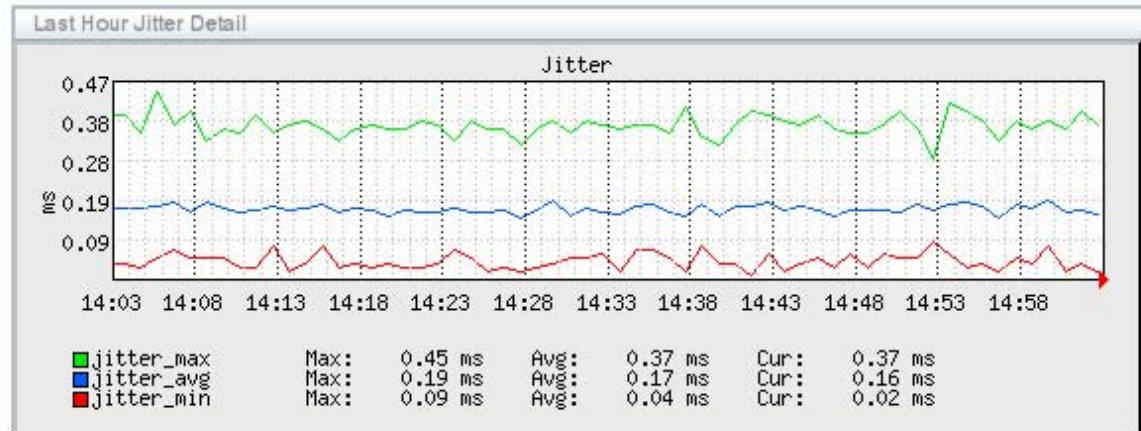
Last Hour Jitter Detail

Jitter

0.47
0.38
0.28
0.19
0.09

ms

14:03 14:08 14:13 14:18 14:23 14:28 14:33 14:38 14:43 14:48 14:53 14:58

| | | | | | | |
|---|---|---|---|---|---|---|
| jitter_max | Max: | 0.45 ms | Avg: | 0.37 ms | Cur: | 0.37 ms |
| jitter_avg | Max: | 0.19 ms | Avg: | 0.17 ms | Cur: | 0.16 ms |
| jitter_min | Max: | 0.09 ms | Avg: | 0.04 ms | Cur: | 0.02 ms |